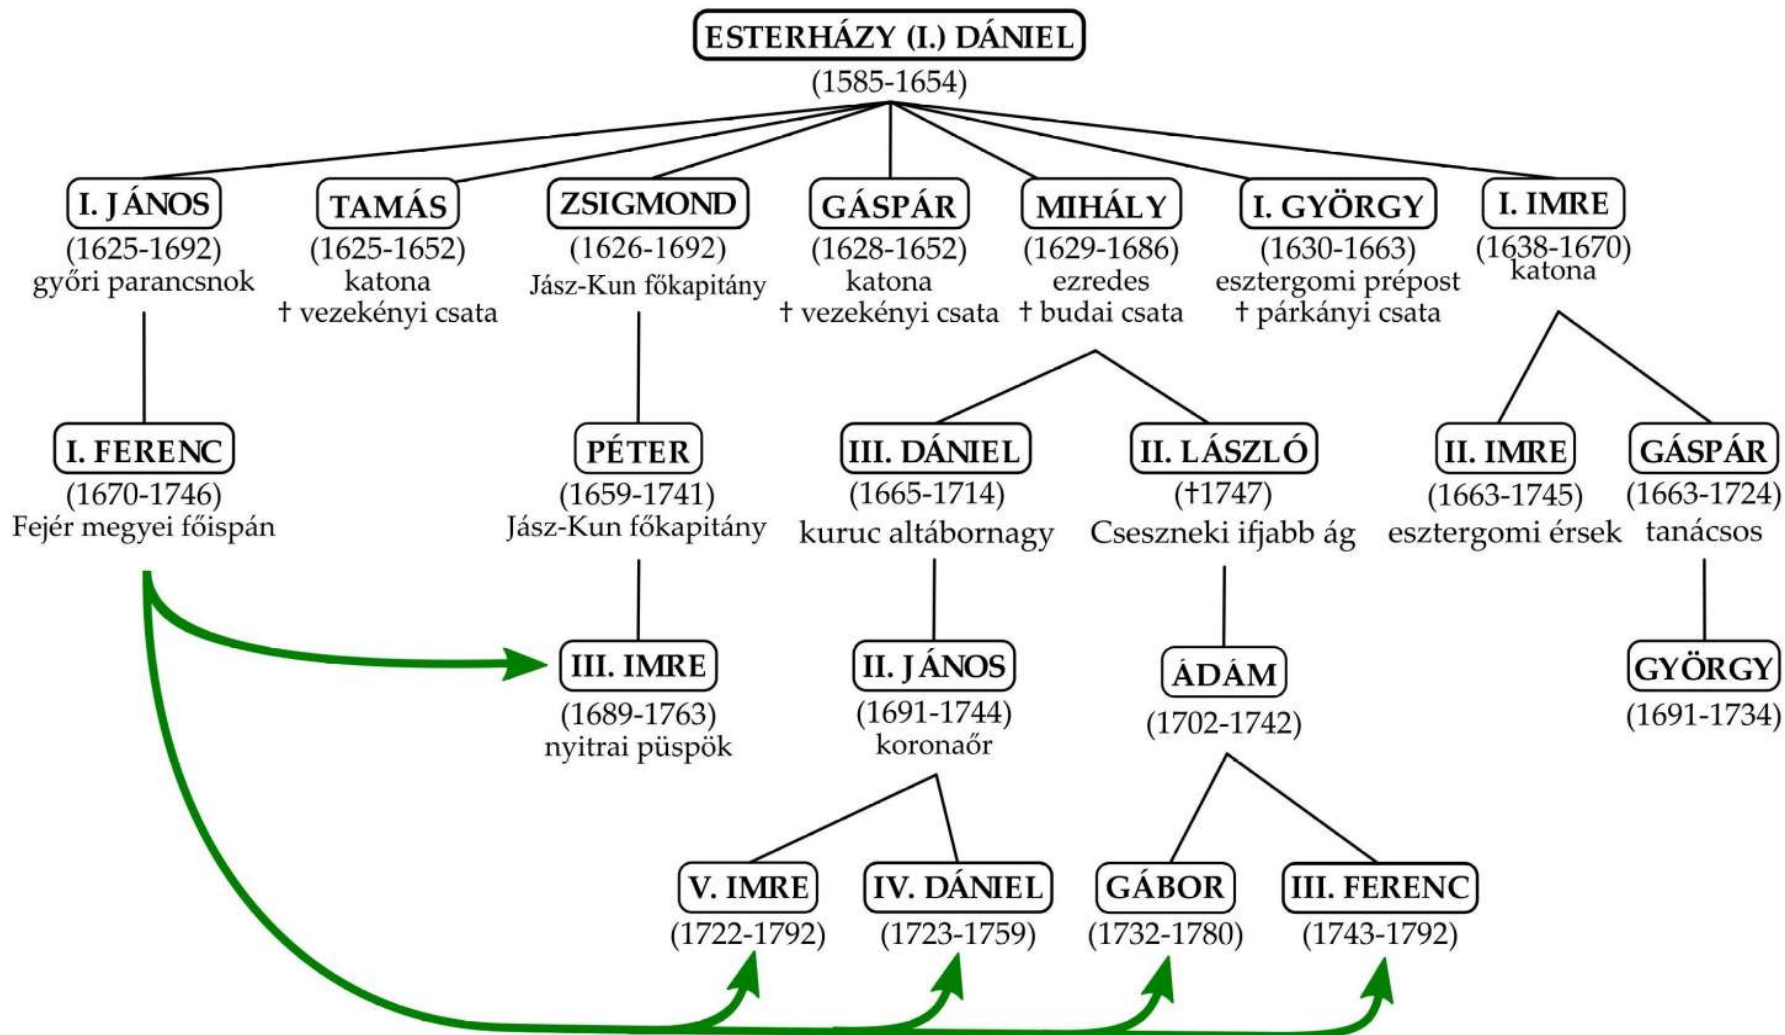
ESTERHÁZY (I.) DÁNIEL
(1585-1654)

I. JÁNOS
(1625-1692)
győri parancsnok

TAMÁS
(1625-1652)
katona
† vezekényi csata

ZSIGMOND
(1626-1692)
Jász-Kun főkapitány

GÁSPÁR
(1628-1652)
katona
† vezekényi csata

MIHÁLY
(1629-1686)
ezredes
† budai csata

I. GYÖRGY
(1630-1663)
esztergomi prépost
† párkányi csata

I. IMRE
(1638-1670)
katona

I. FERENC
(1670-1746)
Fejér megyei főispán

PÉTER
(1659-1741)
Jász-Kun főkapitány

III. DÁNIEL
(1665-1714)
kuruc altábornagy

II. LÁSZLÓ
(†1747)
Csesznеki ifjabb ág

II. IMRE
(1663-1745)
esztergomi érsek

GÁSPÁR
(1663-1724)
tanácsos

III. IMRE
(1689-1763)
nyitrai püspök

II. JÁNOS
(1691-1744)
koronaőr

ÁDÁM
(1702-1742)

GYÖRGY
(1691-1734)

V. IMRE
(1722-1792)

IV. DÁNIEL
(1723-1759)

GÁBOR
(1732-1780)

III. FERENC
(1743-1792)